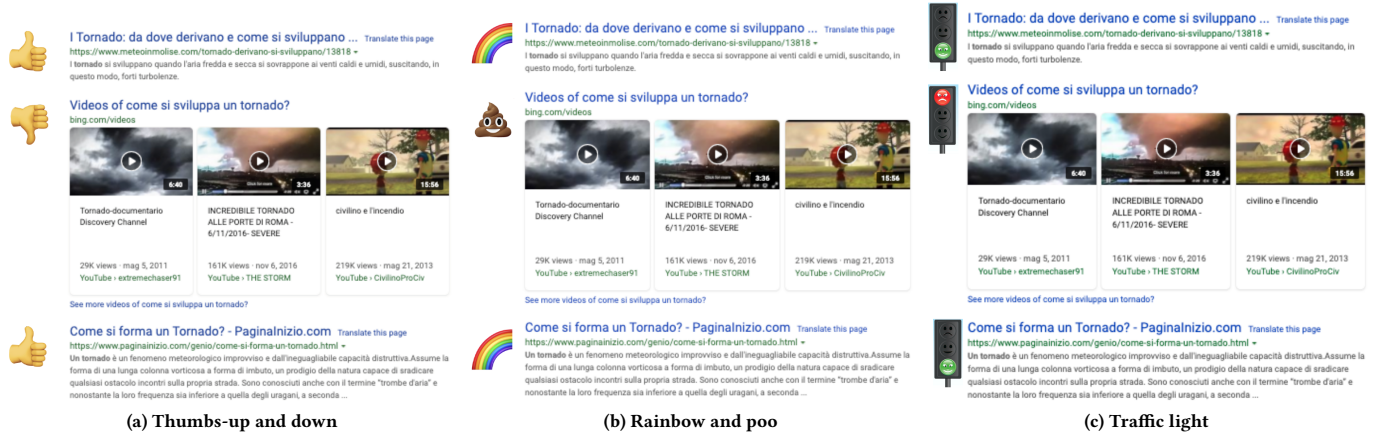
I Tornado: da dove derivano e come si sviluppano ... Translate this page
https://www.meteoinmolise.com/tornado-derivano-si-sviluppano/13818
I tornado si sviluppano quando l'aria fredda e secca si sovrappone ai venti caldi e umidi, suscitando, in questo modo, forti turbolenze.

Videos of come si sviluppa un tornado?
bing.com/videos

6:40
Tornado-documentario Discovery Channel
29K views · mag 5, 2011
YouTube › extremechaser91

3:36
INCREDIBILE TORNADO ALLE PORTE DI ROMA - 6/11/2016- SEVERE
161K views · nov 6, 2016
YouTube › THE STORM

15:56
civilino e l'incendio
219K views · mag 21, 2013
YouTube › CivilinoProCiv

See more videos of come si sviluppa un tornado?

Come si forma un Tornado? - PaginaInizio.com Translate this page
https://www.paginainizio.com/genio/come-si-forma-un-tornado.html
Un tornado è un fenomeno meteorologico improvviso e dall'ineguagliabile capacità distruttiva.Assume la forma di una lunga colonna vorticosa a forma di imbuto, un prodigio della natura capace di sradicare qualsiasi ostacolo incontri sulla propria strada. Sono conosciuti anche con il termine "trombe d'aria" e nonostante la loro frequenza sia inferiore a quella degli uragani, a seconda ...

(a) Thumbs-up and down

I Tornado: da dove derivano e come si sviluppano ... Translate this page
https://www.meteoinmolise.com/tornado-derivano-si-sviluppano/13818
I tornado si sviluppano quando l'aria fredda e secca si sovrappone ai venti caldi e umidi, suscitando, in questo modo, forti turbolenze.

Videos of come si sviluppa un tornado?
bing.com/videos

6:40
Tornado-documentario Discovery Channel
29K views · mag 5, 2011
YouTube › extremechaser91

3:36
INCREDIBILE TORNADO ALLE PORTE DI ROMA - 6/11/2016- SEVERE
161K views · nov 6, 2016
YouTube › THE STORM

15:56
civilino e l'incendio
219K views · mag 21, 2013
YouTube › CivilinoProCiv

See more videos of come si sviluppa un tornado?

Come si forma un Tornado? - PaginaInizio.com Translate this page
https://www.paginainizio.com/genio/come-si-forma-un-tornado.html
Un tornado è un fenomeno meteorologico improvviso e dall'ineguagliabile capacità distruttiva.Assume la forma di una lunga colonna vorticosa a forma di imbuto, un prodigio della natura capace di sradicare qualsiasi ostacolo incontri sulla propria strada. Sono conosciuti anche con il termine "trombe d'aria" e nonostante la loro frequenza sia inferiore a quella degli uragani, a seconda ...

(b) Rainbow and poo

I Tornado: da dove derivano e come si sviluppano ... Translate this page
https://www.meteoinmolise.com/tornado-derivano-si-sviluppano/13818
I tornado si sviluppano quando l'aria fredda e secca si sovrappone ai venti caldi e umidi, suscitando, in questo modo, forti turbolenze.

Videos of come si sviluppa un tornado?
bing.com/videos

6:40
Tornado-documentario Discovery Channel
29K views · mag 5, 2011
YouTube › extremechaser91

3:36
INCREDIBILE TORNADO ALLE PORTE DI ROMA - 6/11/2016- SEVERE
161K views · nov 6, 2016
YouTube › THE STORM

15:56
civilino e l'incendio
219K views · mag 21, 2013
YouTube › CivilinoProCiv

See more videos of come si sviluppa un tornado?

Come si forma un Tornado? - PaginaInizio.com Translate this page
https://www.paginainizio.com/genio/come-si-forma-un-tornado.html
Un tornado è un fenomeno meteorologico improvviso e dall'ineguagliabile capacità distruttiva.Assume la forma di una lunga colonna vorticosa a forma di imbuto, un prodigio della natura capace di sradicare qualsiasi ostacolo incontri sulla propria strada. Sono conosciuti anche con il termine "trombe d'aria" e nonostante la loro frequenza sia inferiore a quella degli uragani, a seconda ...

(c) Traffic light